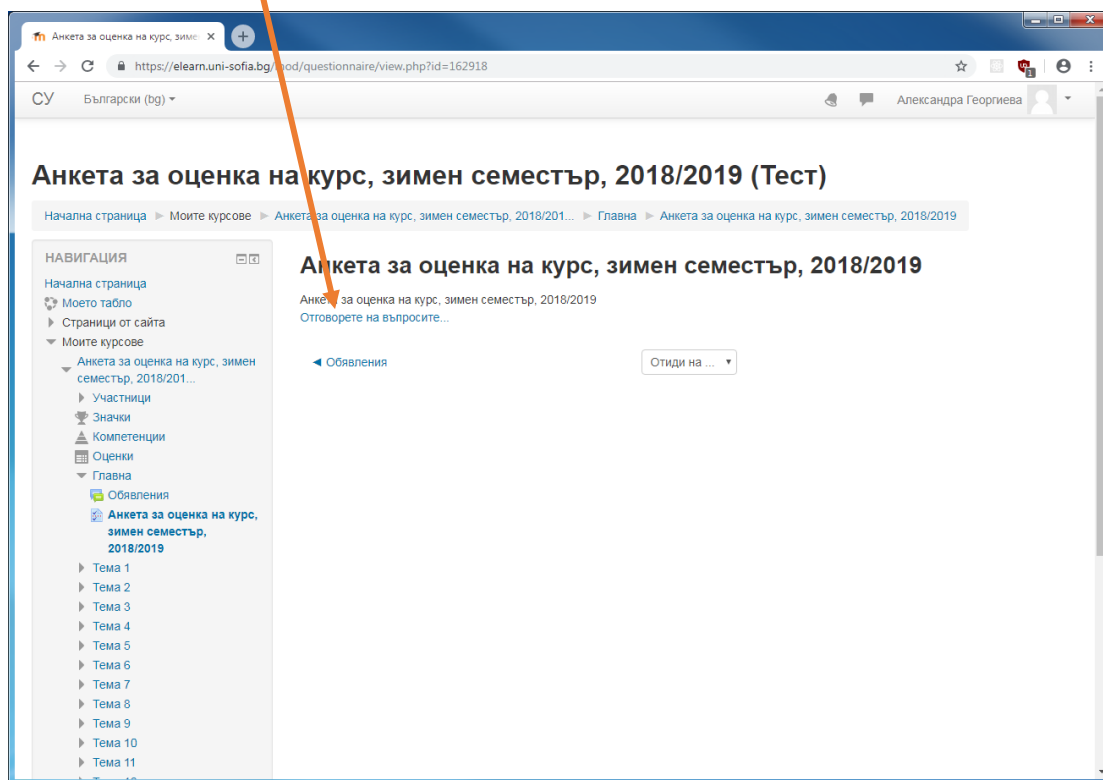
Анкета за оценка на курс, зиме ×

https://elearn.uni-sofia.bg/mod/questionnaire/view.php?id=162918

СУ Български (bg) ▾

Александра Георгиева

Анкета за оценка на курс, зимен семестър, 2018/2019 (Тест)

Начална страница ► Моите курсове ► Анкета за оценка на курс, зимен семестър, 2018/201... ► Главна ► Анкета за оценка на курс, зимен семестър, 2018/2019

НАВИГАЦИЯ

Начална страница
Моето табло
Страници от сайта
Моите курсове
Анкета за оценка на курс, зимен семестър, 2018/201...
Участници
Значки
Компетенции
Оценки
Главна
Обявления
Анкета за оценка на курс, зимен семестър, 2018/2019
Тема 1
Тема 2
Тема 3
Тема 4
Тема 5
Тема 6
Тема 7
Тема 8
Тема 9
Тема 10
Тема 11

Анкета за оценка на курс, зимен семестър, 2018/2019

Анкета за оценка на курс, зимен семестър, 2018/2019
Отговорете на въпросите...

◄ Обявления

Отиди на ... ▾